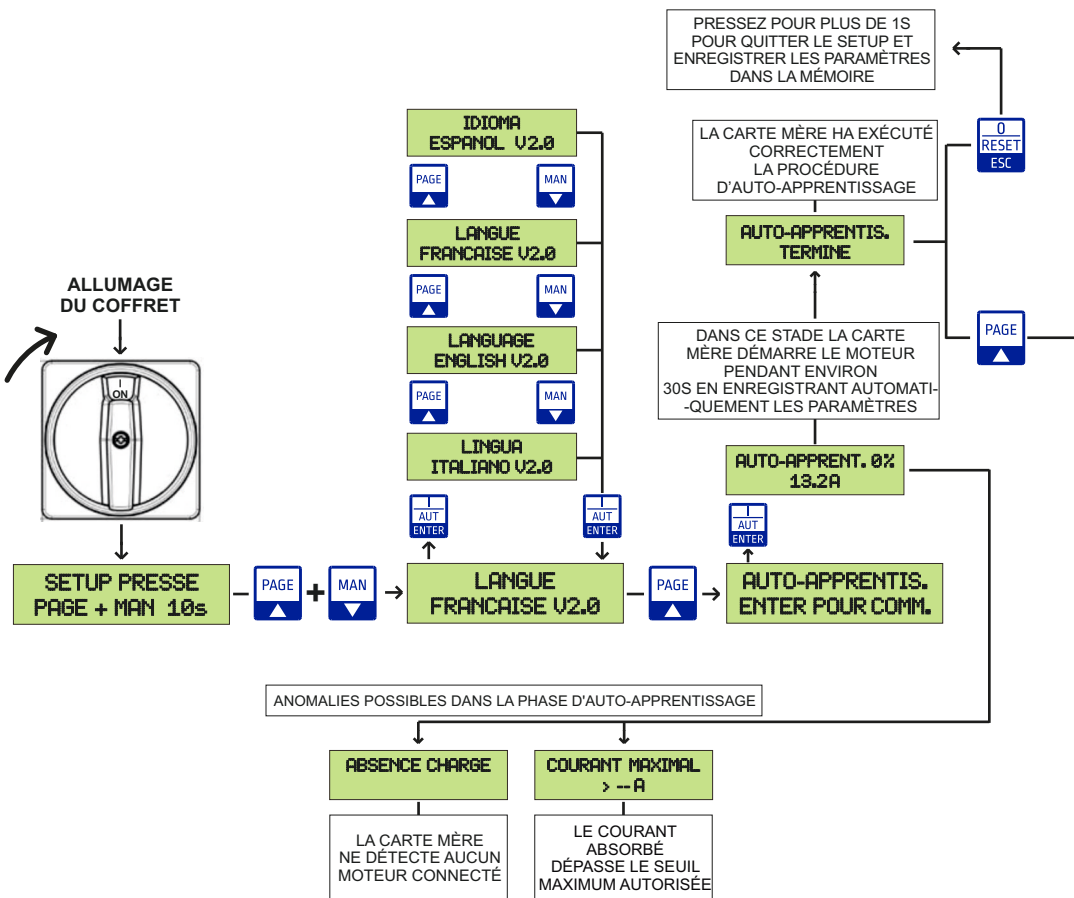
PRESSEZ POUR PLUS DE 1S POUR QUITTER LE SETUP ET ENREGISTRER LES PARAMÈTRES DANS LA MÉMOIRE

0
RESET
ESC

LA CARTE MÈRE HA EXÉCUTÉ CORRECTEMENT LA PROCÉDURE D'AUTO-APPRENTISSAGE

AUTO-APPRENTIS.
TERMINE

PAGE

DANS CE STADE LA CARTE MÈRE DÉMARRE LE MOTEUR PENDANT ENVIRON 30S EN ENREGISTRANT AUTOMATI-QUEMENT LES PARAMÈTRES

AUTO-APPRENT. 0%
13.2A

AUT
ENTER

IDIOMA
ESPANOL V2.0

PAGE

MAN

LANGUE
FRANCAISE V2.0

PAGE

MAN

LANGUAGE
ENGLISH V2.0

PAGE

MAN

LINGUA
ITALIANO V2.0

AUT
ENTER

AUT
ENTER

ALLUMAGE
DU COFFRET

ON

SETUP PRESSE
PAGE + MAN 10s

PAGE

+

MAN

LANGUE
FRANCAISE V2.0

PAGE

AUTO-APPRENTIS.
ENTER POUR COMM.

ANOMALIES POSSIBLES DANS LA PHASE D'AUTO-APPRENTISSAGE

ABSENCE CHARGE

LA CARTE MÈRE NE DÉTECTE AUCUN MOTEUR CONNECTÉ

COURANT MAXIMAL
> --A

LE COURANT ABSORBÉ DÉPASSE LE SEUIL MAXIMUM AUTORISÉE